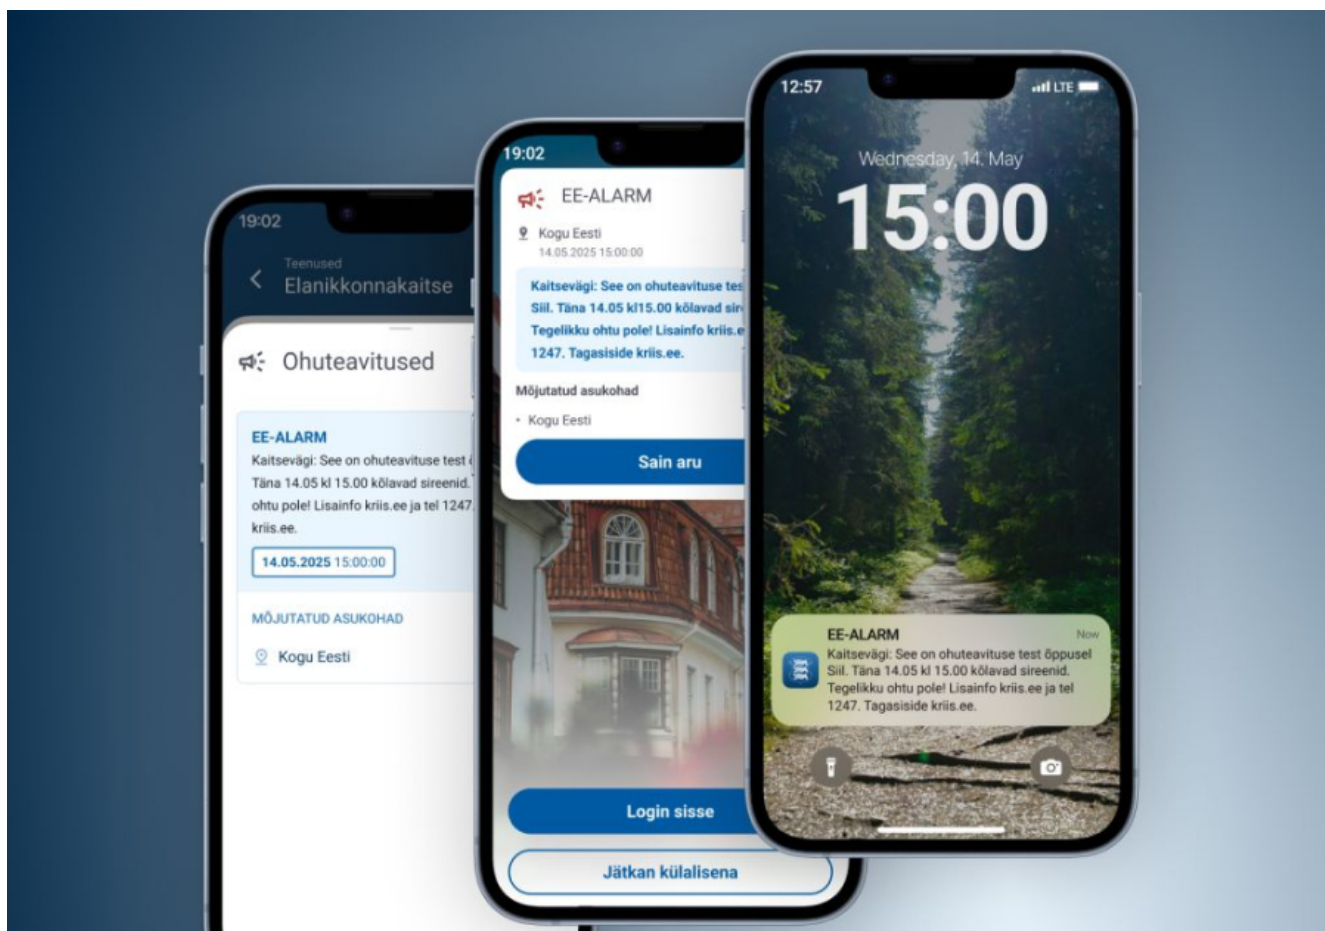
19:02

Teenused
Elanikkonnakaitse

Ohuteavitused

EE-ALARM
Kaitsevägi: See on ohuteavituse test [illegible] Täna 14.05 kl 15.00 kõlavad sireenid. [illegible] ohtu pole! Lisainfo kriis.ee ja tel 1247. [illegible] kriis.ee.

14.05.2025 15:00:00

MÕJUTATUD ASUKOHAD

Kogu Eesti

19:02

EE-ALARM

Kogu Eesti
14.05.2025 15:00:00

Kaitsevägi: See on ohuteavituse tes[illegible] Siil. Täna 14.05 kl15.00 kõlavad sir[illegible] Tegelikku ohtu pole! Lisainfo kriis.e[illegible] 1247. Tagasiside kriis.ee.

Mõjutatud asukohad

• Kogu Eesti

Sain aru

Login sisse

Jätkan külalisena

12:57 LTE

Wednesday, 14. May

15:00

EE-ALARM
Now
Kaitsevägi: See on ohuteavituse test õppusel Siil. Täna 14.05 kl 15.00 kõlavad sireenid. Tegelikku ohtu pole! Lisainfo kriis.ee ja tel 1247. Tagasiside kriis.ee.